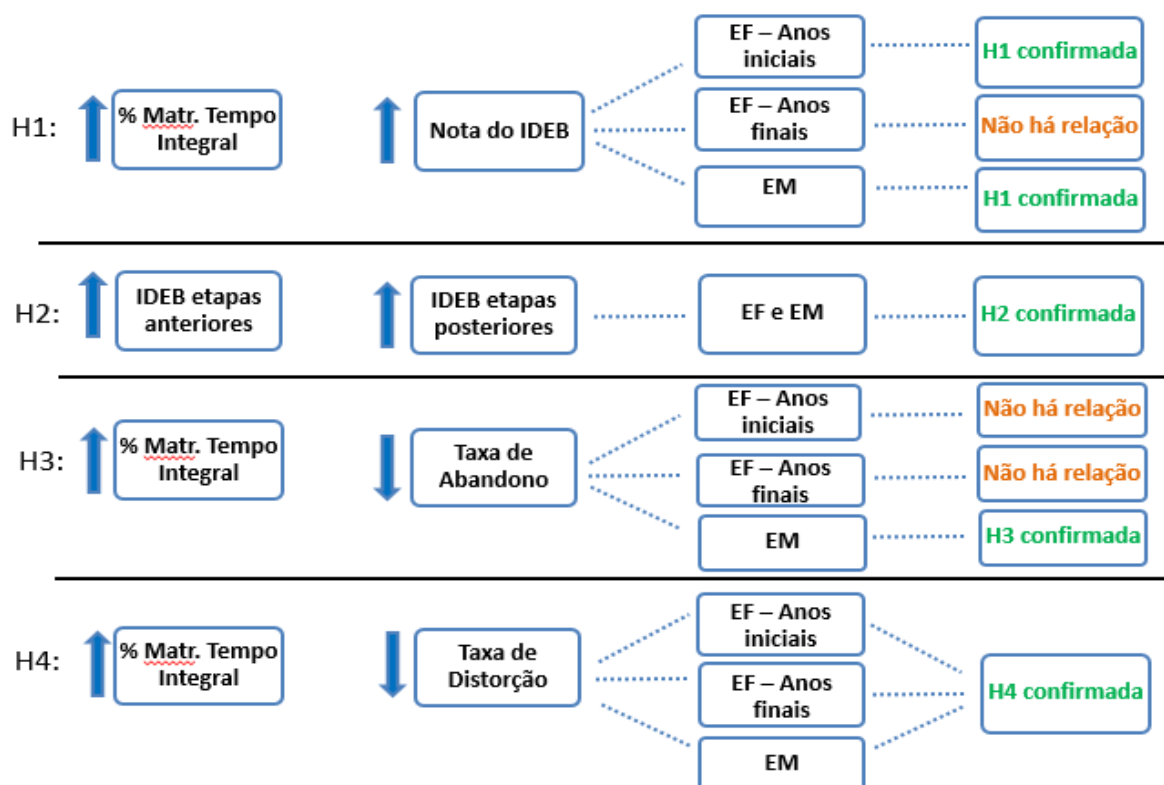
H1: % Matr. Tempo Integral

Nota do IDEB

EF – Anos iniciais

H1 confirmada

EF – Anos finais

Não há relação

EM

H1 confirmada

H2: IDEB etapas anteriores

IDEB etapas posteriores

EF e EM

H2 confirmada

H3: % Matr. Tempo Integral

Taxa de Abandono

EF – Anos iniciais

Não há relação

EF – Anos finais

Não há relação

EM

H3 confirmada

H4: % Matr. Tempo Integral

Taxa de Distorção

EF – Anos iniciais

EF – Anos finais

EM

H4 confirmada